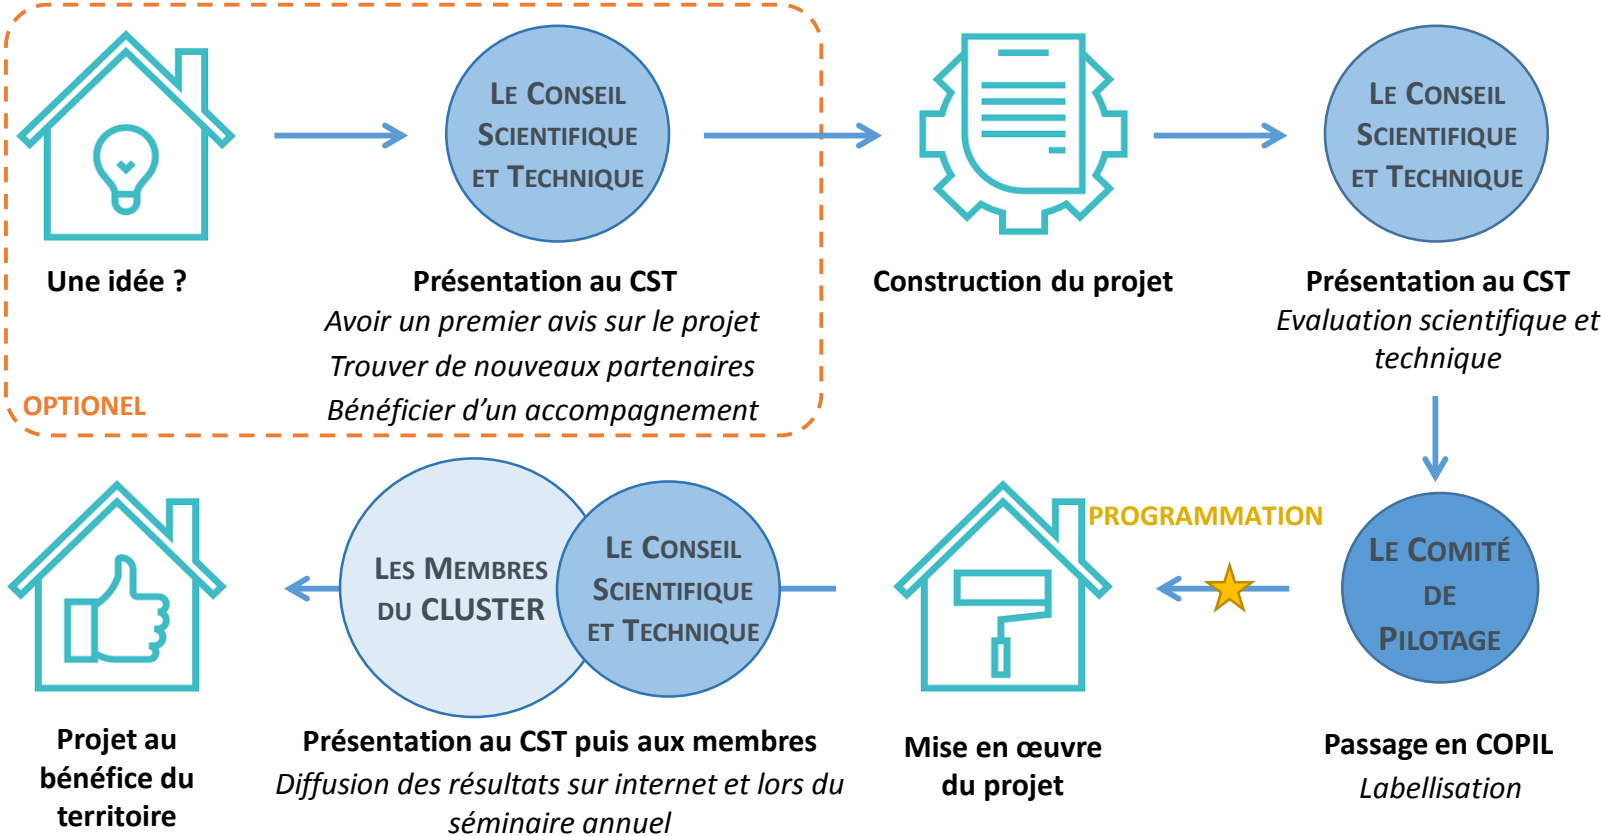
Une idée ?

Le Conseil Scientifique et Technique

Présentation au CST
Avoir un premier avis sur le projet
Trouver de nouveaux partenaires
Bénéficier d'un accompagnement

OPTIONEL

Construction du projet

Le Conseil Scientifique et Technique

Présentation au CST
Evaluation scientifique et technique

Le Comité de Pilotage

Passage en COPIL
Labellisation

PROGRAMMATION

Mise en œuvre du projet

Les Membres du CLUSTER

Le Conseil Scientifique et Technique

Présentation au CST puis aux membres
Diffusion des résultats sur internet et lors du séminaire annuel

Projet au bénéfice du territoire